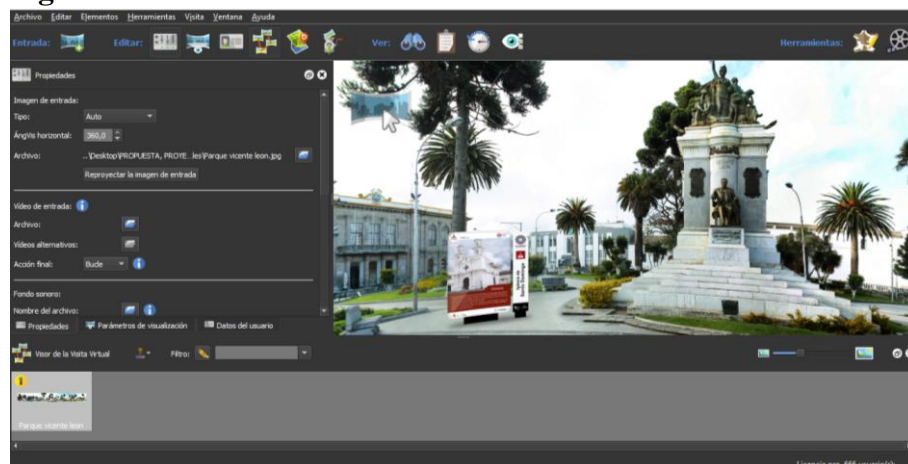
Archivo Editar Elementos Herramientas Visita Ventana Ayuda

Entrada: Editar: Ver: Herramientas:

Propiedades

Imagen de entrada:

Tipo: Auto

Ángulo horizontal: 360,0

Archivo: ...\Desktop\PROPUESTA, PROYE...les\Parque vicente leon.jpg

Reproyectar la imagen de entrada

Vídeo de entrada:

Archivo:

Vídeos alternativos:

Acción final: Bucle

Fondo sonoro:

Nombre del archivo:

Propiedades Parámetros de visualización Datos del usuario

Visor de la Visita Virtual Filtro:

Parque vicente leon